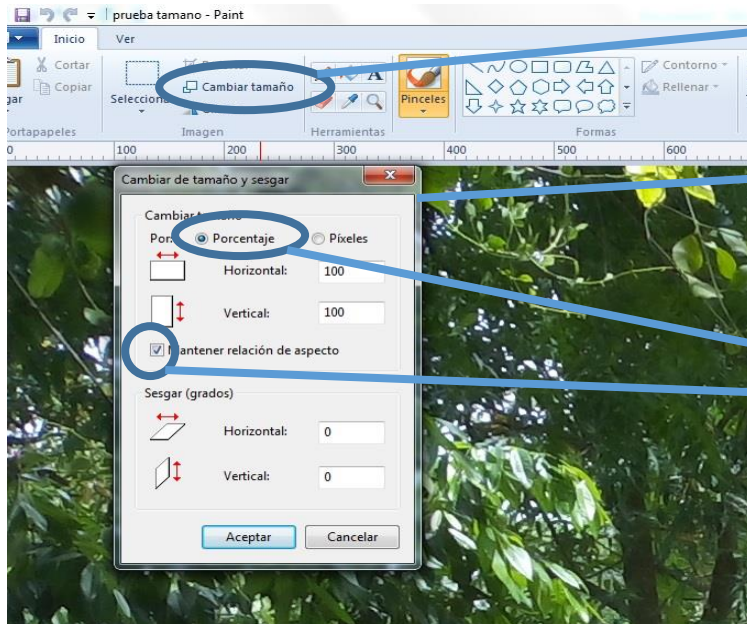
prueba tamano - Paint

Inicio
Ver

Cortar
Copiar
gar
Portapapeles

Selección
Cambiar tamaño
Imagen

A
Herramientas

Pinceles

Contorno
Rellenar
Formas

0
100
200
300
400
500
600

Cambiar de tamaño y sesgar

Cambiar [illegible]
Por: Porcentaje Píxeles
Horizontal: 100
Vertical: 100
Mantener relación de aspecto

Sesgar (grados)
Horizontal: 0
Vertical: 0

Aceptar
Cancelar